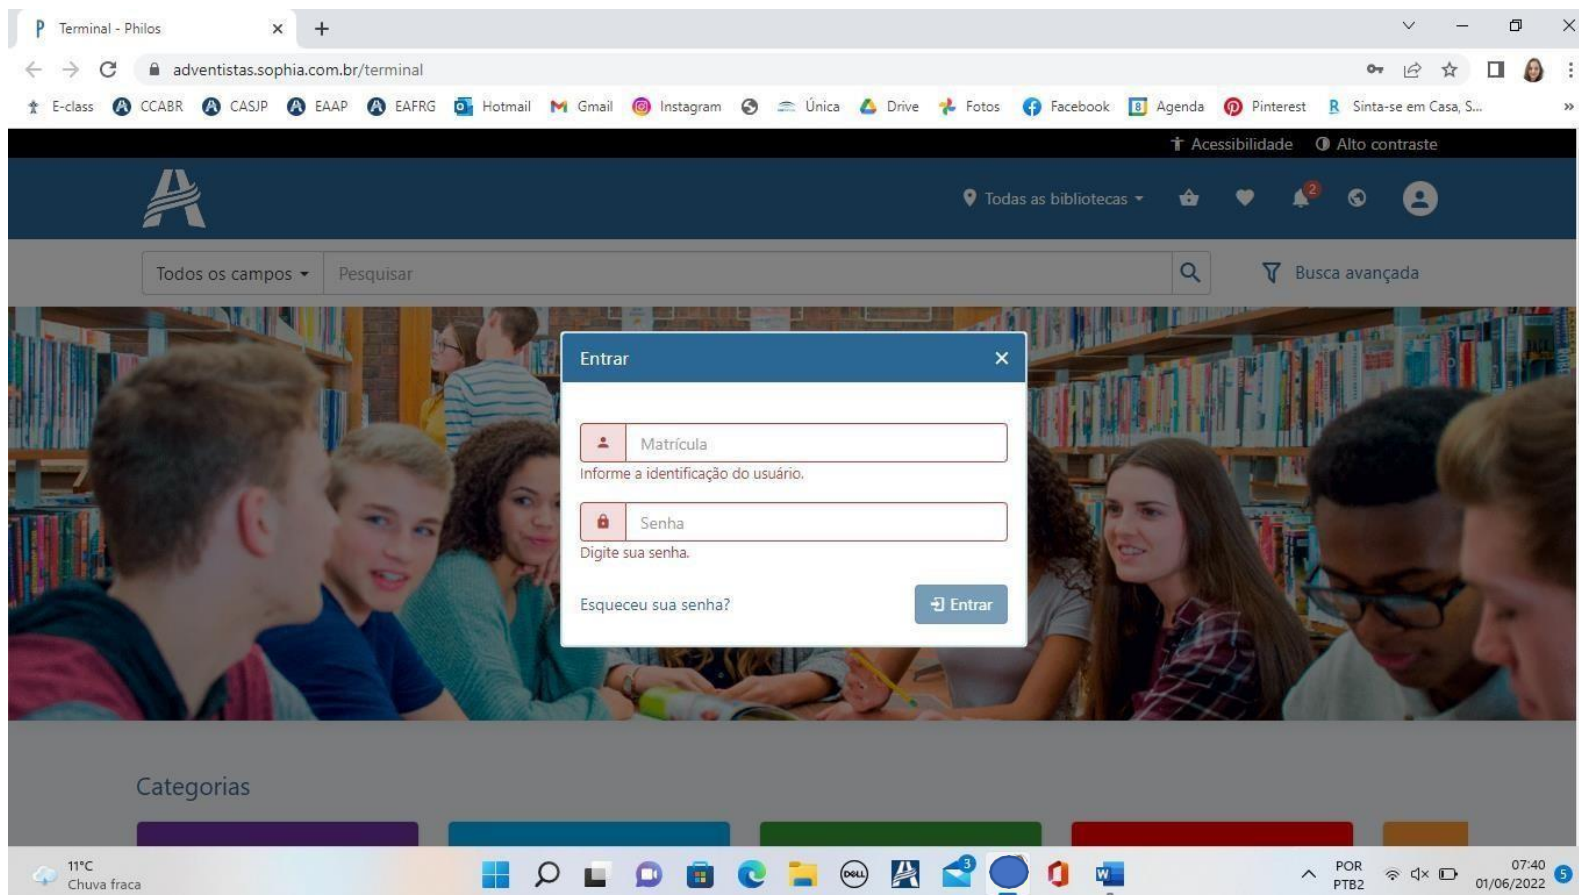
Terminal - Philos

adventistas.sophia.com.br/terminal

E-class CCABR CASJP EAAP EAFRG Hotmail Gmail Instagram Única Drive Fotos Facebook Agenda Pinterest Sinta-se em Casa, S...

Acessibilidade Alto contraste

Todas as bibliotecas

2

Todos os campos Pesquisar Busca avançada

Entrar

Matrícula

Informe a identificação do usuário.

Senha

Digite sua senha.

Esqueceu sua senha? Entrar

Categorias

11°C
Chuva fraca

3

POR
PTB2

07:40
01/06/2022

5